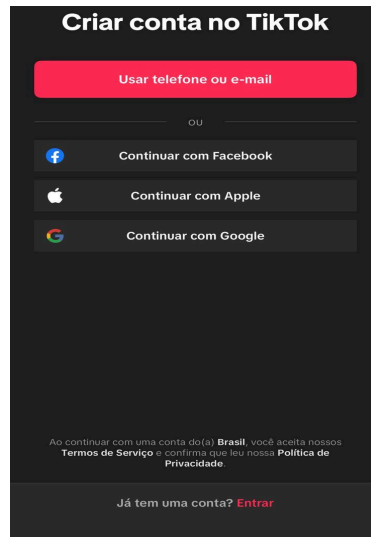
Criar conta no TikTok

Usar telefone ou e-mail

OU

Continuar com Facebook

Continuar com Apple

Continuar com Google

Ao continuar com uma conta do(a) Brasil, você aceita nossos Termos de Serviço e confirma que leu nossa Política de Privacidade.

Já tem uma conta? Entrar